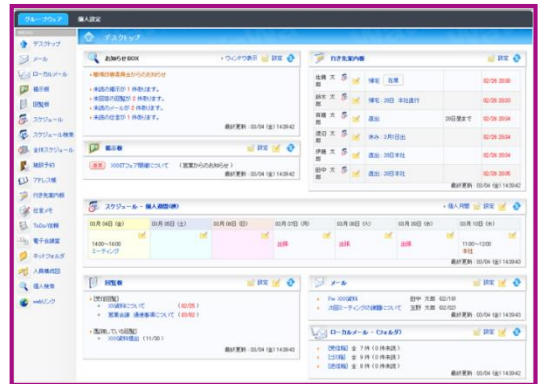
グループウェア 個人設定

デスクトップ

デスクトップ
メール
ローカルメール
掲示板
回覧板
スケジュール
スケジュール検索
全体スケジュール
施設予約
アドレス帳
行き先案内板
伝言メモ
ToDo/資料
電子会議室
ネットフォルダ
入稿進捗
個人検索
webリンク

お知らせBOX
ウィンドウ表示 設定
■管理者事務局からのお知らせ
未読の掲示が 1 件あります。
未回答の回覧が 1 件あります。
未読のメールが 2 件あります。
未読の伝言が 1 件あります。
最終更新：03/04 (金) 14:39:42

掲示板
設定
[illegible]
最終更新：03/04 (金) 14:39:42

行き先案内板
佐藤 太郎 帰宅 在席 02/26 20:00
鈴木 太郎 帰宅 20日 本社連行 02/26 20:00
斉藤 太郎 出張 20日戻まで 02/26 20:04
渡辺 太郎 休み 2月1日出 02/26 20:04
伊藤 太郎 直出 20日本社 02/26 20:04
田中 太郎 直出 20日本社 02/26 20:04
最終更新：03/04 (金) 14:39:42

スケジュール－個人週間(横)
個人月間 設定
03月06日 (金) 03月08日 (土) 03月09日 (日) 03月07日 (月) 03月08日 (火) 03月09日 (水) 03月10日 (木)
14:00～16:00 ミーティング
出張 出張 出張
11:00～12:00 来社
最終更新：03/04 (金) 14:39:40

回覧板
設定
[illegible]
最終更新：03/04 (金) 14:39:43

メール
設定
Fw: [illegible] 田中 太郎 02/18
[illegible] 斉藤 太郎 02/21
最終更新：03/04 (金) 14:39:43

ローカルメール（フォルダ）
設定
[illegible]
最終更新：03/04 (金) 14:39:43